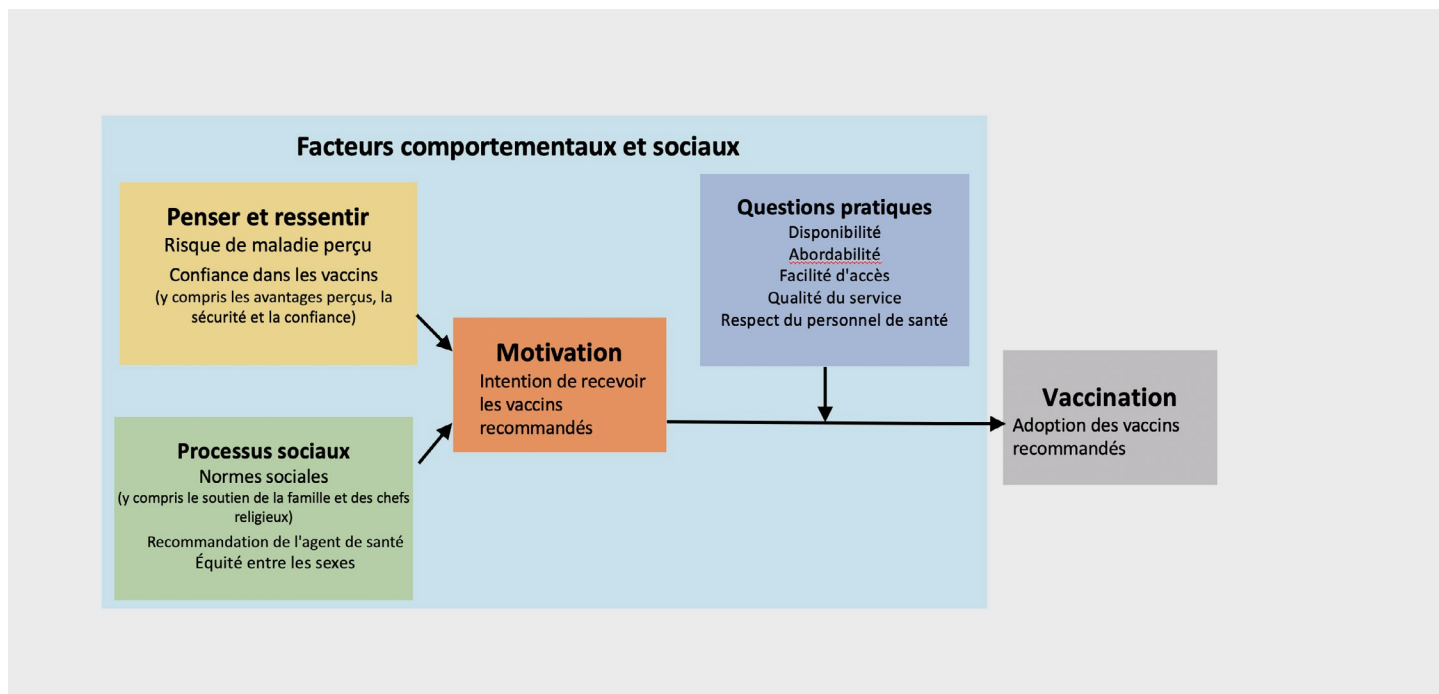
Facteurs comportementaux et sociaux

Penser et ressentir
Risque de maladie perçu
Confiance dans les vaccins
(y compris les avantages perçus, la sécurité et la confiance)

Processus sociaux
Normes sociales
(y compris le soutien de la famille et des chefs religieux)
Recommandation de l'agent de santé
Équité entre les sexes

Motivation
Intention de recevoir les vaccins recommandés

Questions pratiques
Disponibilité
Abordabilité
Facilité d'accès
Qualité du service
Respect du personnel de santé

Vaccination
Adoption des vaccins recommandés